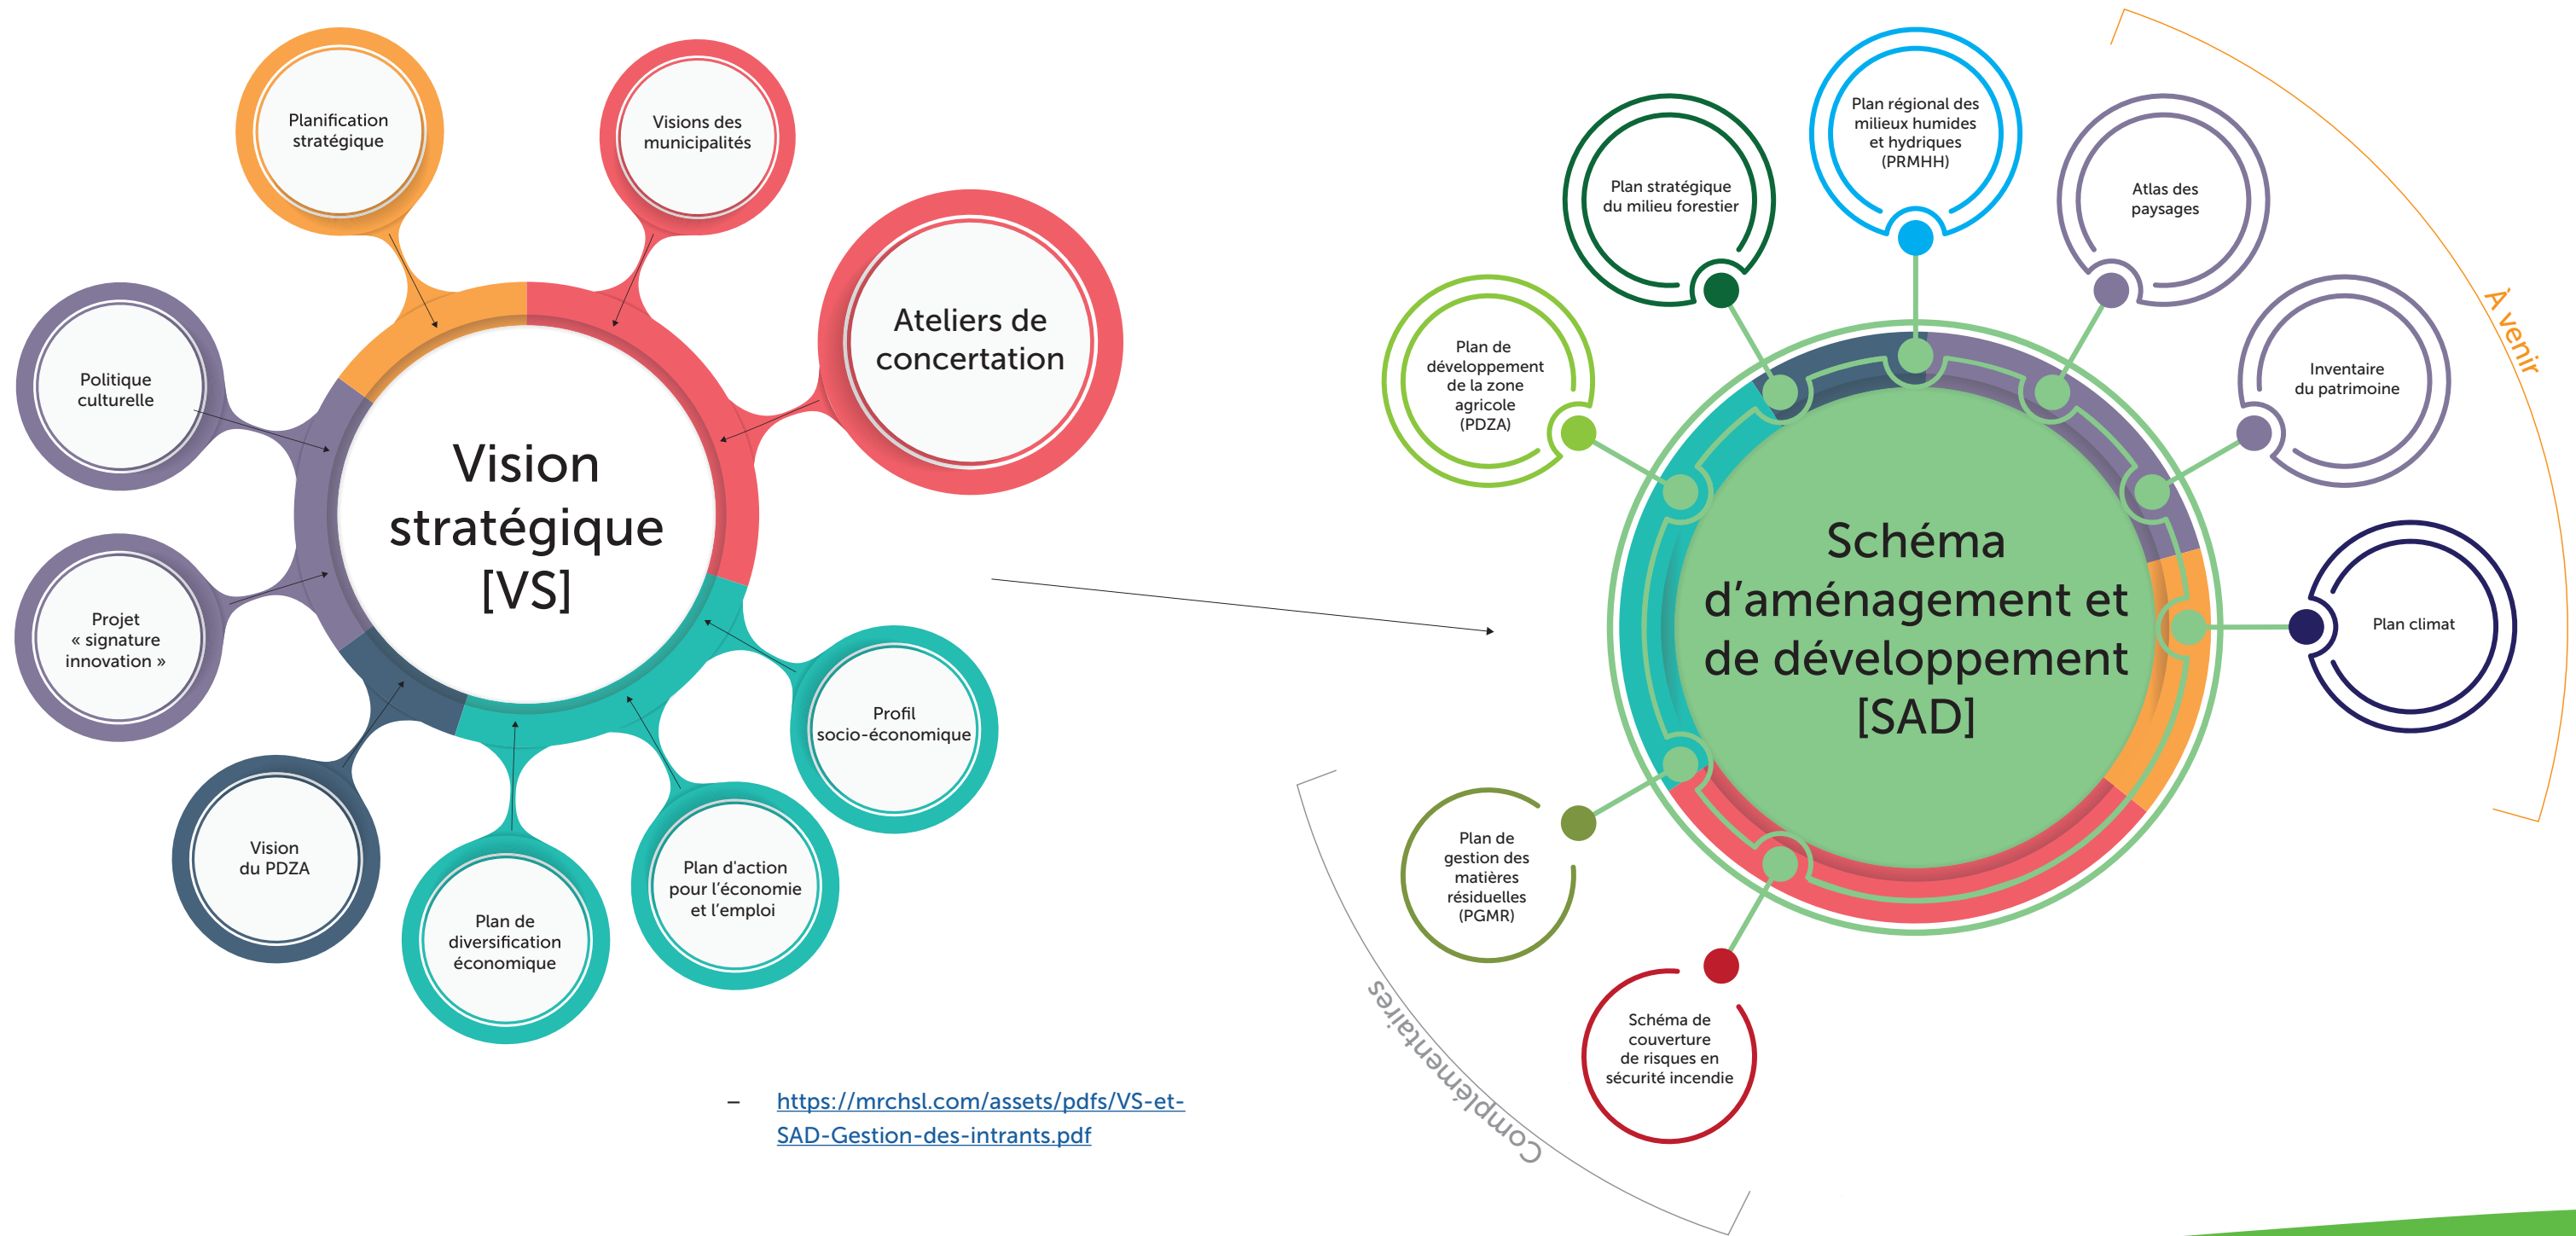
Planification stratégique

Visions des municipalités

Ateliers de concertation

Politique culturelle

Vision stratégique [VS]

Projet « signature innovation »

Profil socio-économique

Vision du PDZA

Plan de diversification économique

Plan d'action pour l'économie et l'emploi

– https://mrchsl.com/assets/pdfs/VS-et-SAD-Gestion-des-intrants.pdf

Plan stratégique du milieu forestier

Plan régional des milieux humides et hydriques (PRMHH)

Atlas des paysages

À venir

Plan de développement de la zone agricole (PDZA)

Inventaire du patrimoine

Schéma d'aménagement et de développement [SAD]

Plan climat

Plan de gestion des matières résiduelles (PGMR)

Schéma de couverture de risques en sécurité incendie

Complémentaires